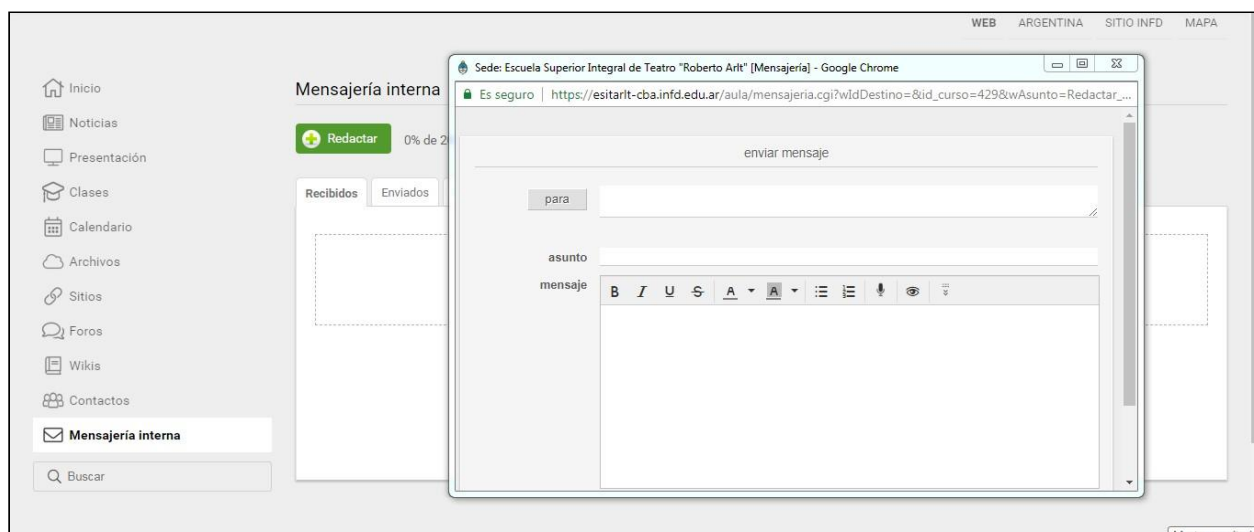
WEB ARGENTINA SITIO INFD MAPA

Inicio
Noticias
Presentación
Clases
Calendario
Archivos
Sitios
Foros
Wikis
Contactos
Mensajería interna

Buscar

Mensajería interna

Redactar 0% de 2

Recibidos Enviados

Sede: Escuela Superior Integral de Teatro "Roberto Arlt" [Mensajería] - Google Chrome

Es seguro | https://esitarlt-cba.infd.edu.ar/aula/mensajeria.cgi?wIdDestino=&id_curso=429&wAsunto=Redactar_...

enviar mensaje

para

asunto

mensaje

B I U S A A